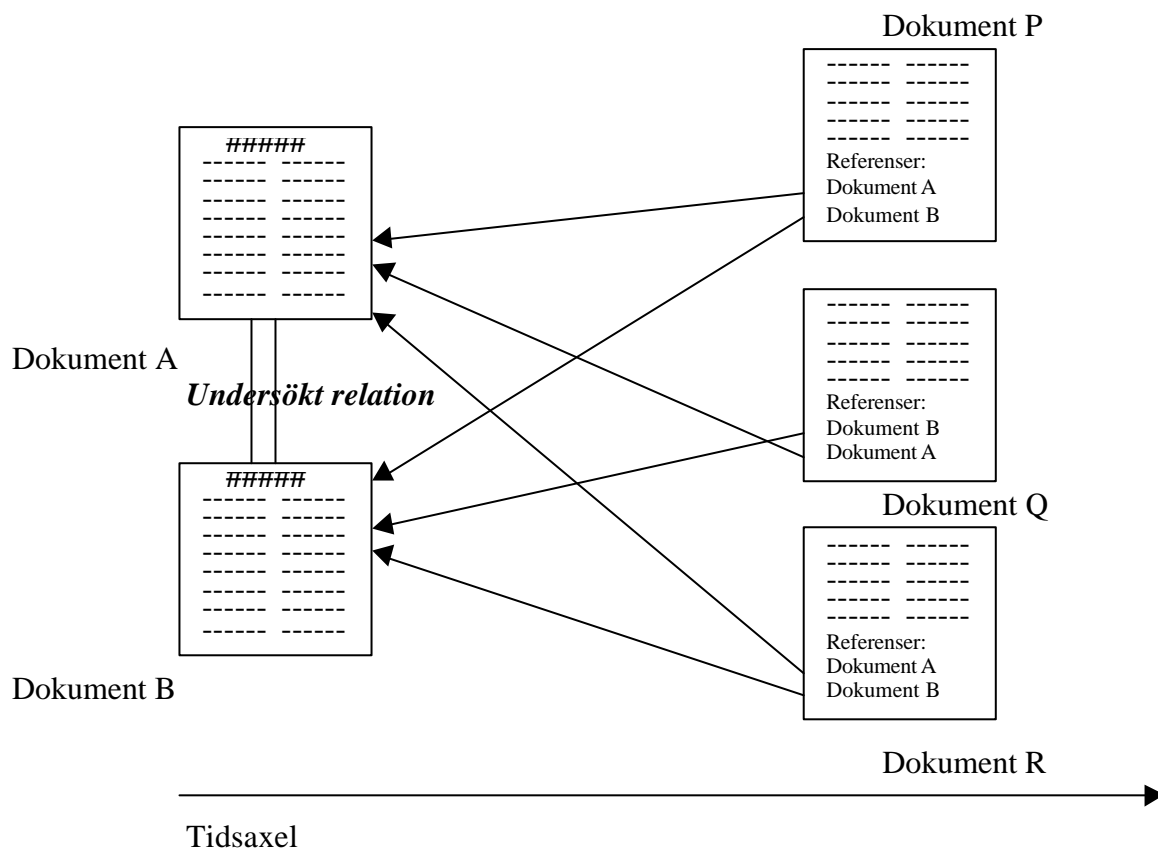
Dokument P

------ ------
------ ------
------ ------
------ ------
------ ------
Referenser:
Dokument A
Dokument B

#####
------ ------
------ ------
------ ------
------ ------
------ ------
------ ------
------ ------
------ ------

Dokument A

Undersökt relation

------ ------
------ ------
------ ------
------ ------
------ ------
Referenser:
Dokument B
Dokument A

#####
------ ------
------ ------
------ ------
------ ------
------ ------
------ ------
------ ------
------ ------

Dokument Q

------ ------
------ ------
------ ------
------ ------
------ ------
Referenser:
Dokument A
Dokument B

Dokument B

Dokument R

Tidsaxel